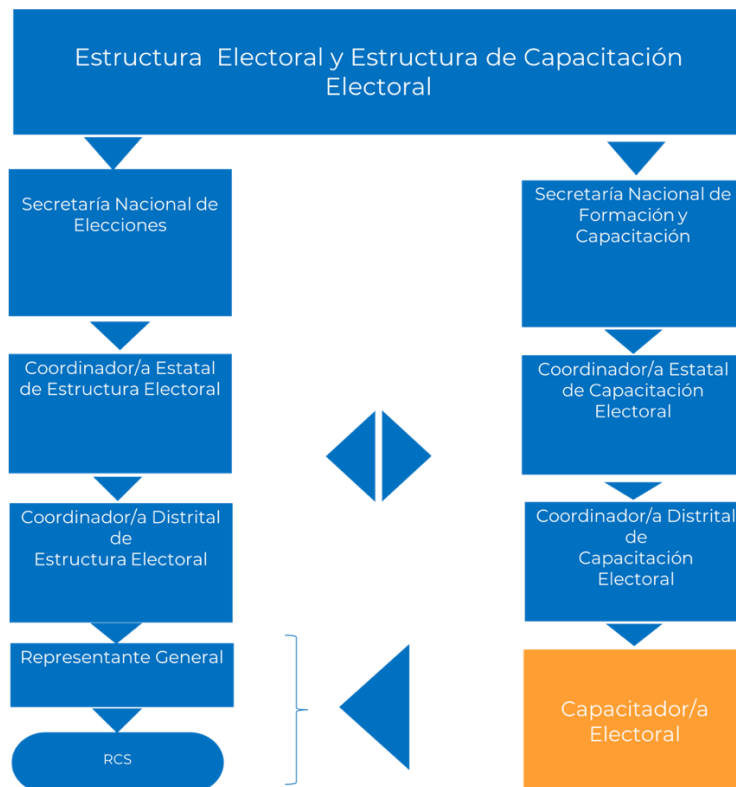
Estructura Electoral y Estructura de Capacitación Electoral

Secretaría Nacional de Elecciones

Coordinador/a Estatal de Estructura Electoral

Coordinador/a Distrital de Estructura Electoral

Representante General

RCS

Secretaría Nacional de Formación y Capacitación

Coordinador/a Estatal de Capacitación Electoral

Coordinador/a Distrital de Capacitación Electoral

Capacitador/a Electoral